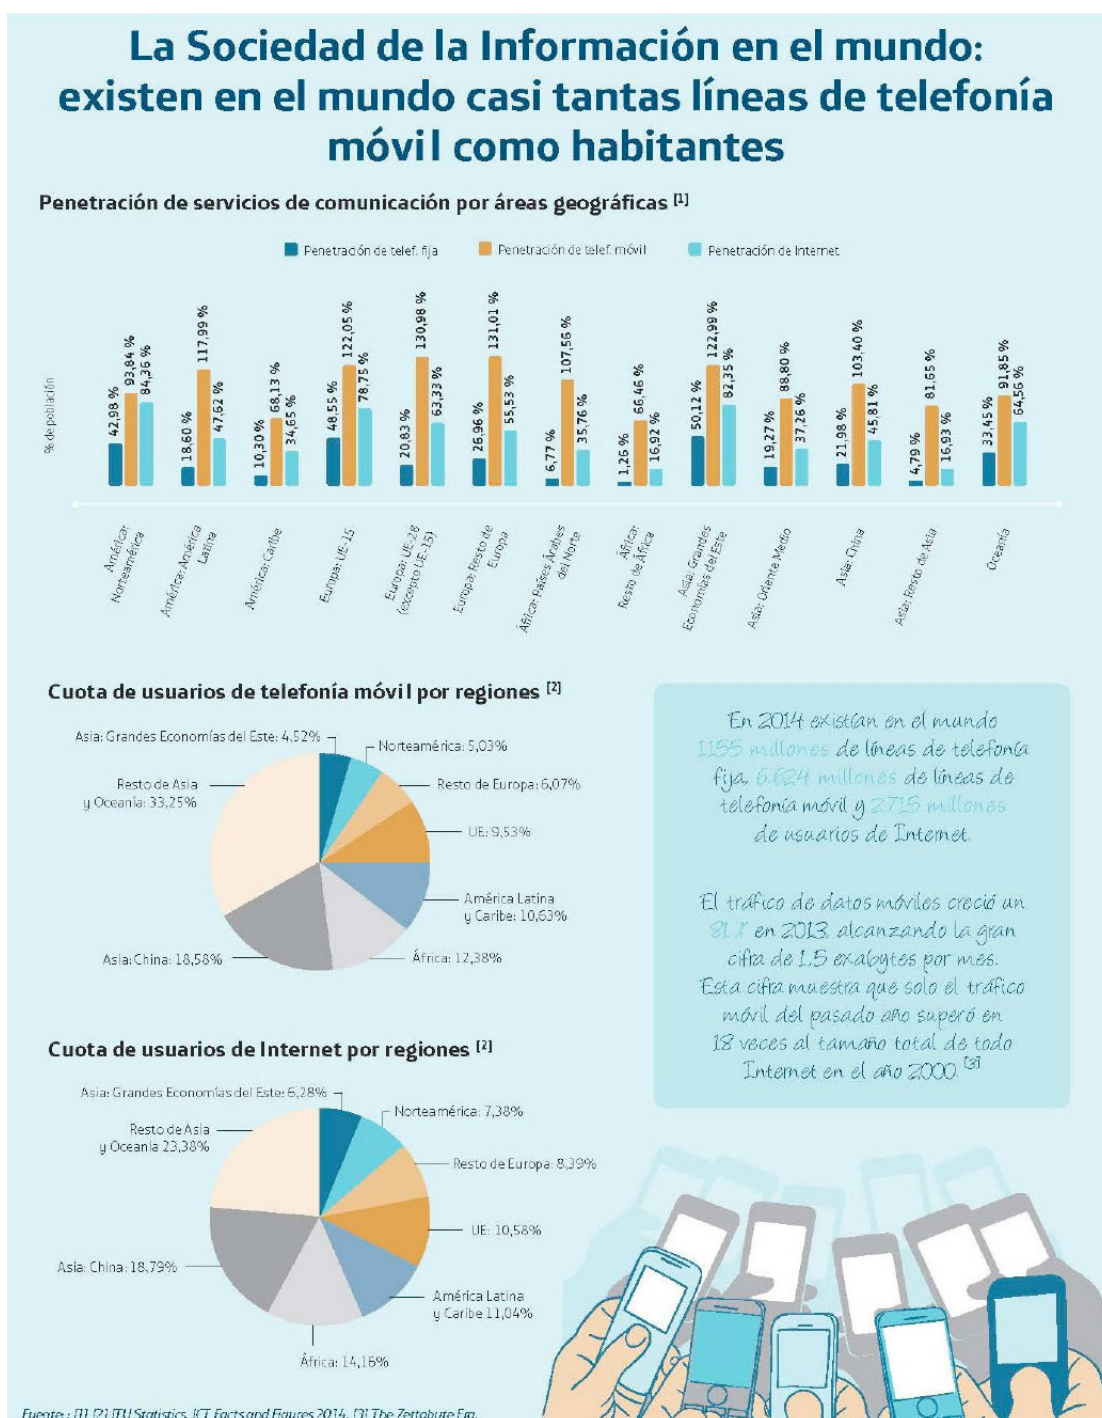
La Sociedad de la Información en el mundo: existen en el mundo casi tantas líneas de telefonía móvil como habitantes

Penetración de servicios de comunicación por áreas geográficas [1]

Penetración de telef. fija   Penetración de telef. móvil   Penetración de Internet

% de población

| Región | Telef. fija | Telef. móvil | Internet |
|---|---|---|---|
| América: Norteamérica | 42,98 % | 93,84 % | 84,36 % |
| América: América Latina | 18,60 % | 117,99 % | 47,62 % |
| América: Caribe | 10,30 % | 68,13 % | 34,65 % |
| Europa: UE-15 | 48,55 % | 122,05 % | 78,75 % |
| Europa: UE-28 (excepto UE-15) | 20,83 % | 130,98 % | 63,33 % |
| Europa: Resto de Europa | 26,96 % | 131,01 % | 55,53 % |
| África: Países Árabes del Norte | 6,77 % | 107,55 % | 35,76 % |
| África: Resto de África | 1,26 % | 66,46 % | 16,92 % |
| Asia: Grandes Economías del Este | 50,12 % | 122,99 % | 82,35 % |
| Asia: Oriente Medio | 19,27 % | 88,80 % | 37,26 % |
| Asia: China | 21,98 % | 103,40 % | 45,81 % |
| Asia: Resto de Asia | 4,79 % | 81,65 % | 16,93 % |
| Oceanía | 33,45 % | 91,85 % | 64,56 % |

Cuota de usuarios de telefonía móvil por regiones [2]

Asia: Grandes Economías del Este: 4,52%
Norteamérica: 5,03%
Resto de Asia y Oceanía: 33,25%
Resto de Europa: 6,07%
UE: 9,53%
América Latina y Caribe: 10,63%
Asia: China: 18,58%
África: 12,38%

En 2014 existían en el mundo 1155 millones de líneas de telefonía fija, 6.624 millones de líneas de telefonía móvil y 2715 millones de usuarios de Internet.

El tráfico de datos móviles creció un 81 % en 2013, alcanzando la gran cifra de 1,5 exabytes por mes. Esta cifra muestra que solo el tráfico móvil del pasado año superó en 18 veces al tamaño total de todo Internet en el año 2000. [3]

Cuota de usuarios de Internet por regiones [2]

Asia: Grandes Economías del Este: 6,28%
Norteamérica: 7,38%
Resto de Asia y Oceanía 23,38%
Resto de Europa: 8,39%
UE: 10,58%
Asia: China: 18,79%
América Latina y Caribe 11,04%
África: 14,16%

Fuente: [1] [2] ITU Statistics, ICT Facts and Figures 2014. [3] The Zettabyte Era.